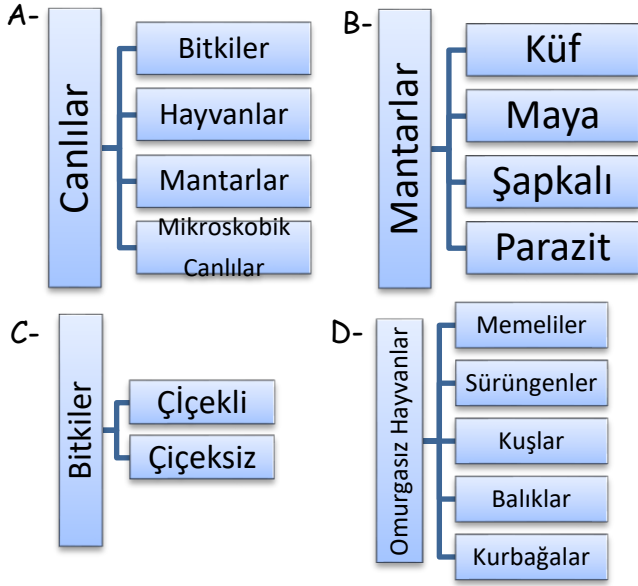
A-

Canlılar

Bitkiler

Hayvanlar

Mantarlar

Mikroskobik Canlılar

B-

Mantarlar

Küf

Maya

Şapkalı

Parazit

C-

Bitkiler

Çiçekli

Çiçeksiz

D-

Omurgasız Hayvanlar

Memeliler

Sürüngenler

Kuşlar

Balıklar

Kurbağalar